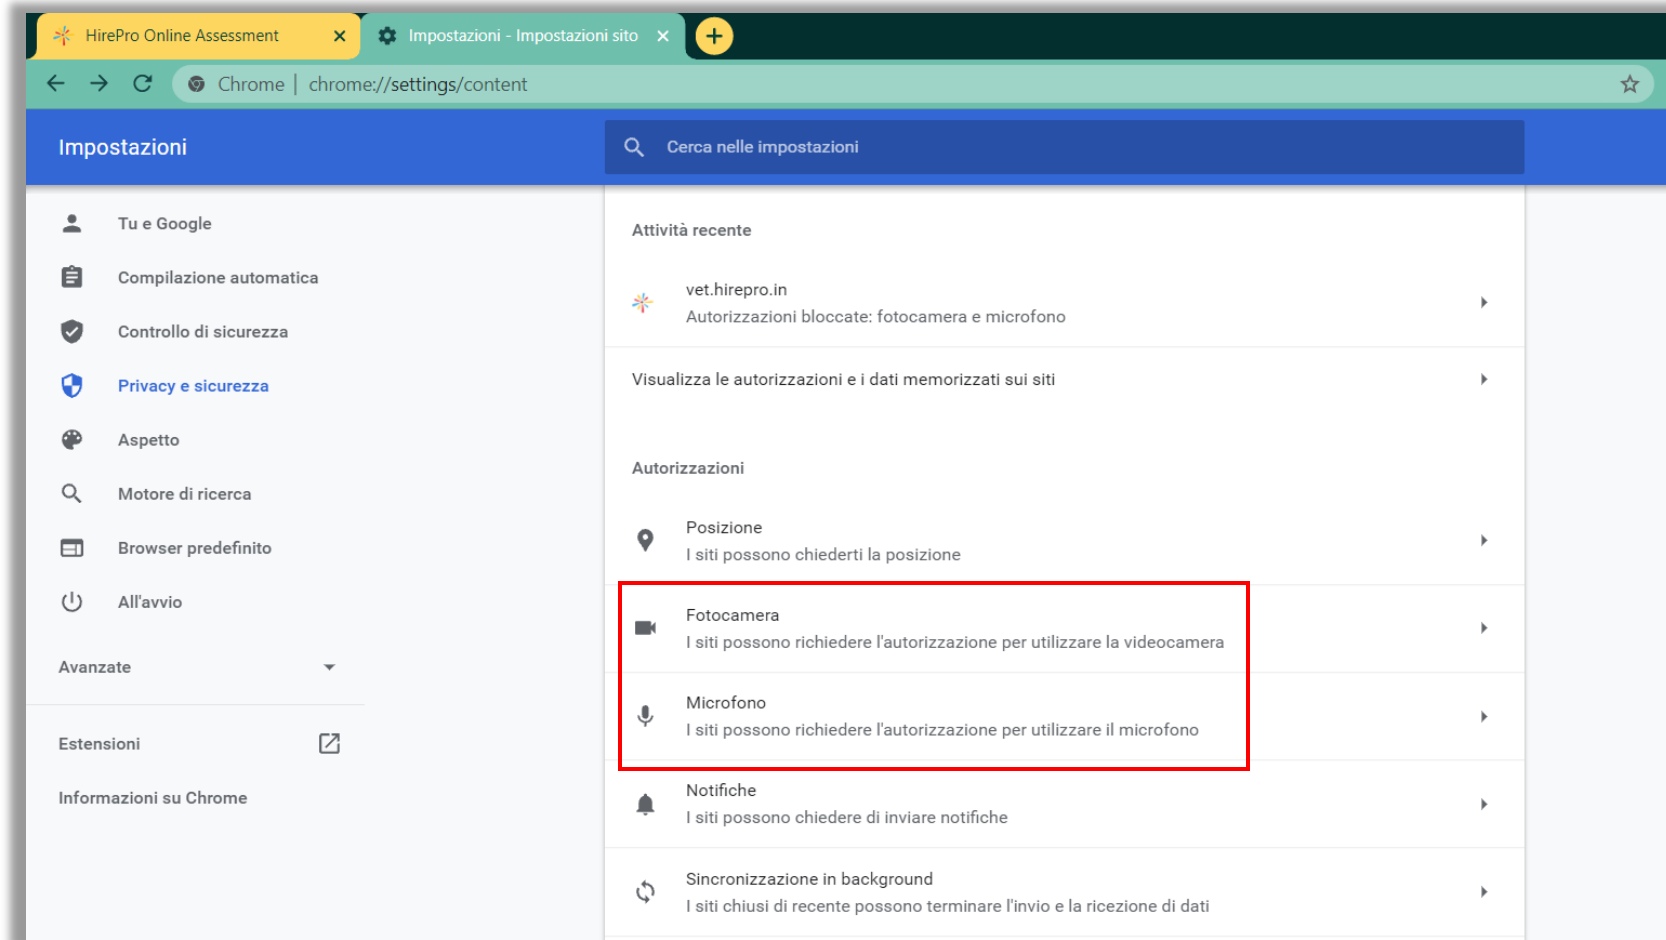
HirePro Online Assessment ×
Impostazioni - Impostazioni sito ×
+

Chrome | chrome://settings/content

Impostazioni

Cerca nelle impostazioni

Tu e Google
Compilazione automatica
Controllo di sicurezza
Privacy e sicurezza
Aspetto
Motore di ricerca
Browser predefinito
All'avvio

Avanzate

Estensioni

Informazioni su Chrome

Attività recente

vet.hirepro.in
Autorizzazioni bloccate: fotocamera e microfono

Visualizza le autorizzazioni e i dati memorizzati sui siti

Autorizzazioni

Posizione
I siti possono chiederti la posizione

Fotocamera
I siti possono richiedere l'autorizzazione per utilizzare la videocamera

Microfono
I siti possono richiedere l'autorizzazione per utilizzare il microfono

Notifiche
I siti possono chiedere di inviare notifiche

Sincronizzazione in background
I siti chiusi di recente possono terminare l'invio e la ricezione di dati